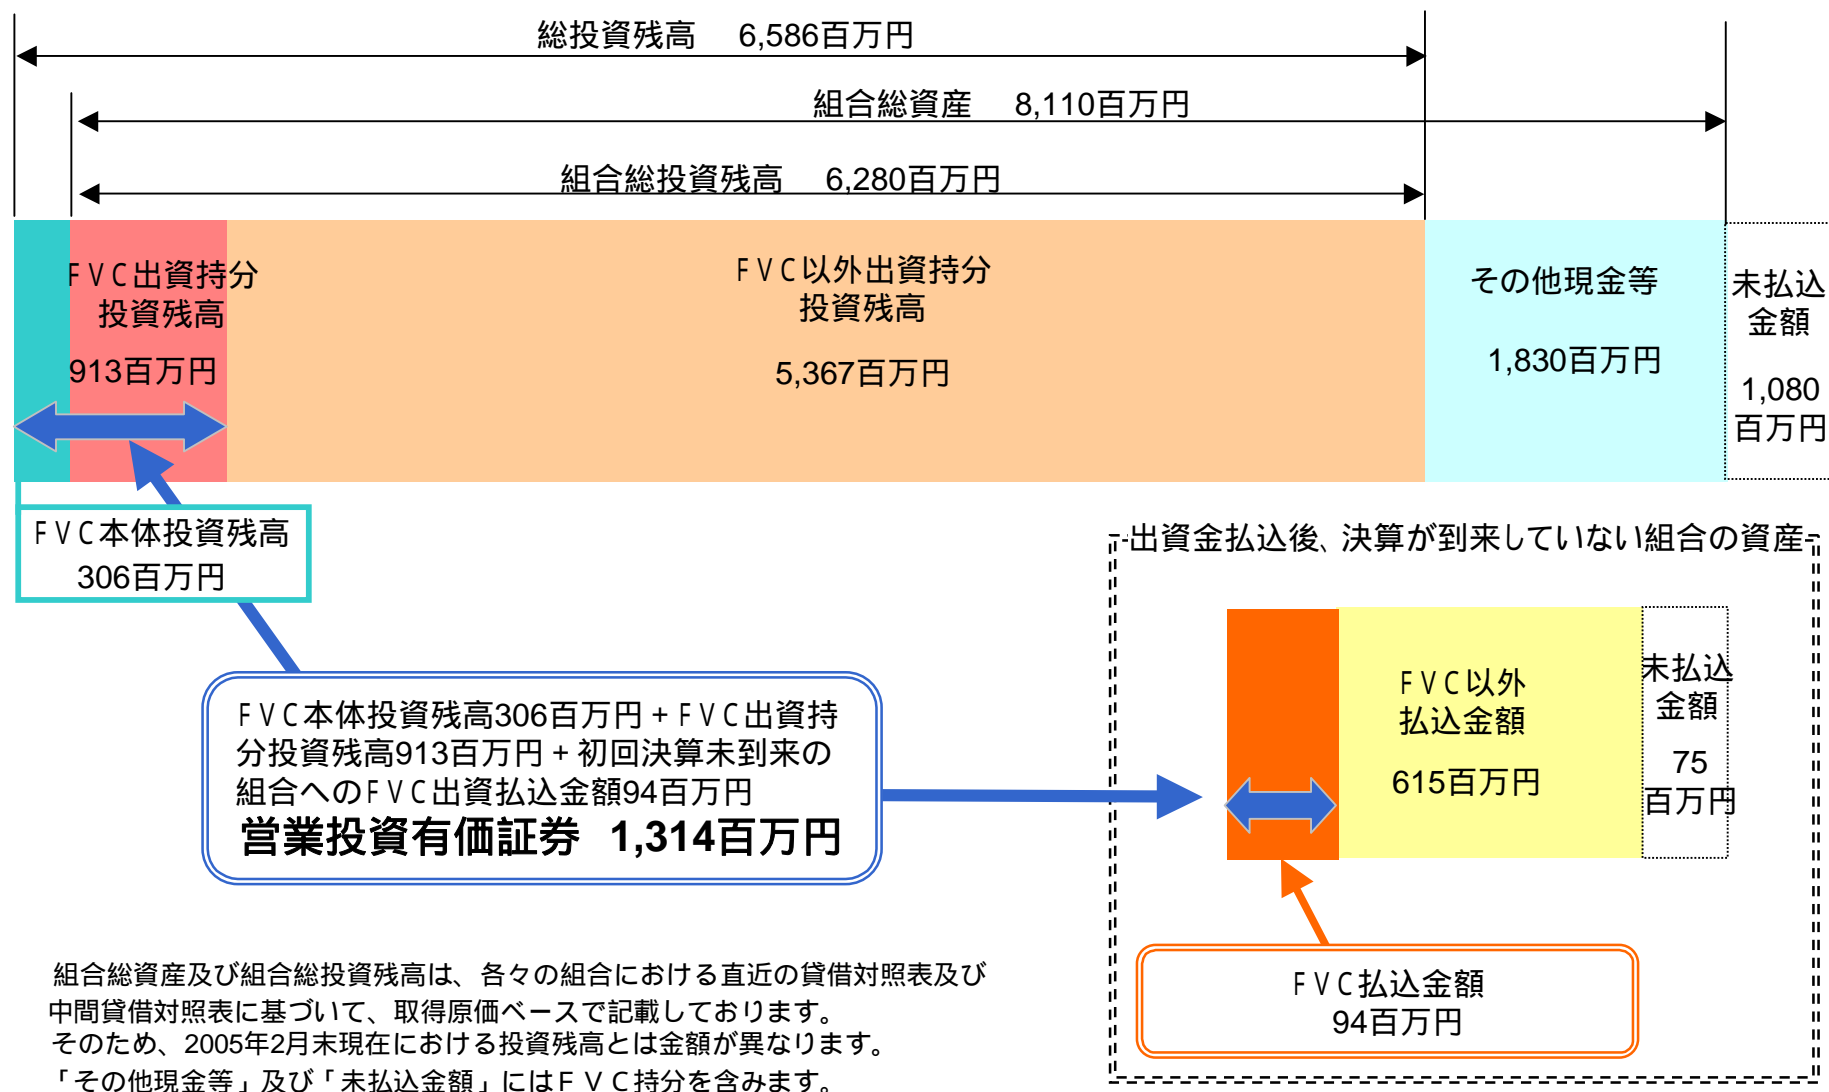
総投資残高　6,586百万円

組合総資産　8,110百万円

組合総投資残高　6,280百万円

ＦＶＣ出資持分
投資残高

913百万円

ＦＶＣ以外出資持分
投資残高

5,367百万円

その他現金等

1,830百万円

未払込
金額

1,080
百万円

ＦＶＣ本体投資残高
306百万円

出資金払込後、決算が到来していない組合の資産

ＦＶＣ以外
払込金額

615百万円

未払込
金額

75
百万円

ＦＶＣ本体投資残高306百万円＋ＦＶＣ出資持分投資残高913百万円＋初回決算未到来の組合へのＦＶＣ出資払込金額94百万円
営業投資有価証券　1,314百万円

ＦＶＣ払込金額
94百万円

組合総資産及び組合総投資残高は、各々の組合における直近の貸借対照表及び中間貸借対照表に基づいて、取得原価ベースで記載しております。
そのため、2005年2月末現在における投資残高とは金額が異なります。
「その他現金等」及び「未払込金額」にはＦＶＣ持分を含みます。